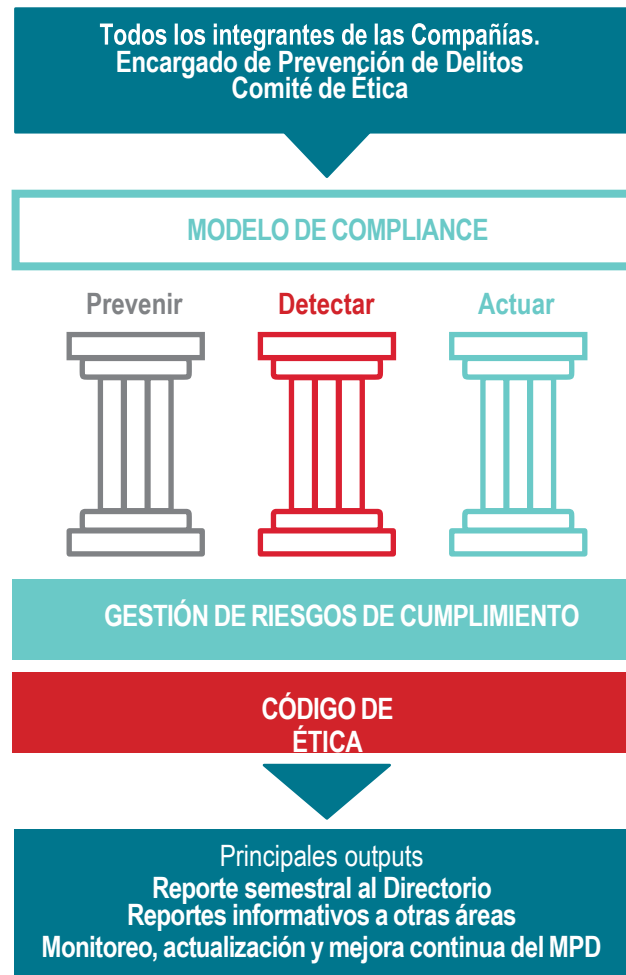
Todos los integrantes de las Compañías.
Encargado de Prevención de Delitos
Comité de Ética

MODELO DE COMPLIANCE

Prevenir

Detectar

Actuar

GESTIÓN DE RIESGOS DE CUMPLIMIENTO

CÓDIGO DE ÉTICA

Principales outputs
Reporte semestral al Directorio
Reportes informativos a otras áreas
Monitoreo, actualización y mejora continua del MPD